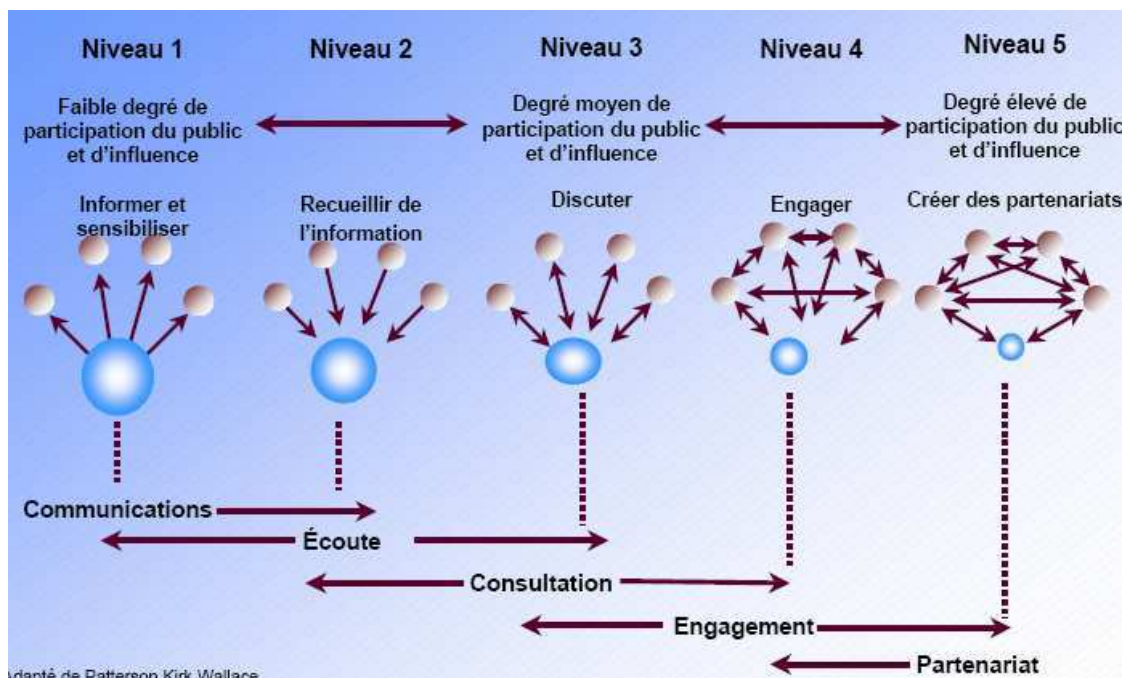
Niveau 1
Niveau 2
Niveau 3
Niveau 4
Niveau 5

Faible degré de participation du public et d'influence

Degré moyen de participation du public et d'influence

Degré élevé de participation du public et d'influence

Informer et sensibiliser

Recueillir de l'information

Discuter

Engager

Créer des partenariats

Communications

Écoute

Consultation

Engagement

Partenariat

Adapté de Patterson Kirk Wallace